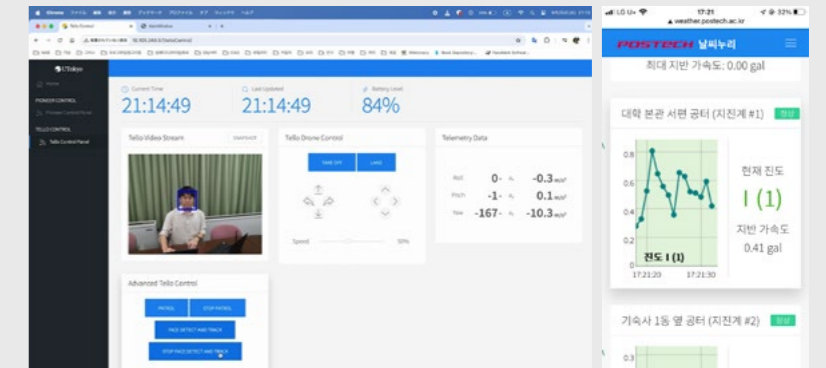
UTokyo

Home

PIONEER CONTROL

TELLO CONTROL

Tello Control Panel

Current Time
21:14:49

Last Updated
21:14:49

Battery Level
84%

Tello Video Stream

SNAPSHOT

Tello Drone Control

TAKE OFF

LAND

Speed

50%

Telemetry Data

| Roll | 0 | -0.3 m/s² |
|---|---|---|
| Pitch | -1 | 0.1 m/s² |
| Yaw | -167 | -10.3 m/s² |

Advanced Tello Control

PATROL

STOP PATROL

FACE DETECT AND TRACK

STOP FACE DETECT AND TRACK

LG U+

17:21

32%

weather.postech.ac.kr

POSTECH 날씨누리

최대 지반 가속도: 0.00 gal

대학 본관 서편 공터 (지진계 #1)

정상

0.8

0.6

0.4

0.2

0

진도 I (1)

17:21:20

17:21:30

현재 진도

I (1)

지반 가속도

0.41 gal

기숙사 1동 옆 공터 (지진계 #2)

정상

0.3